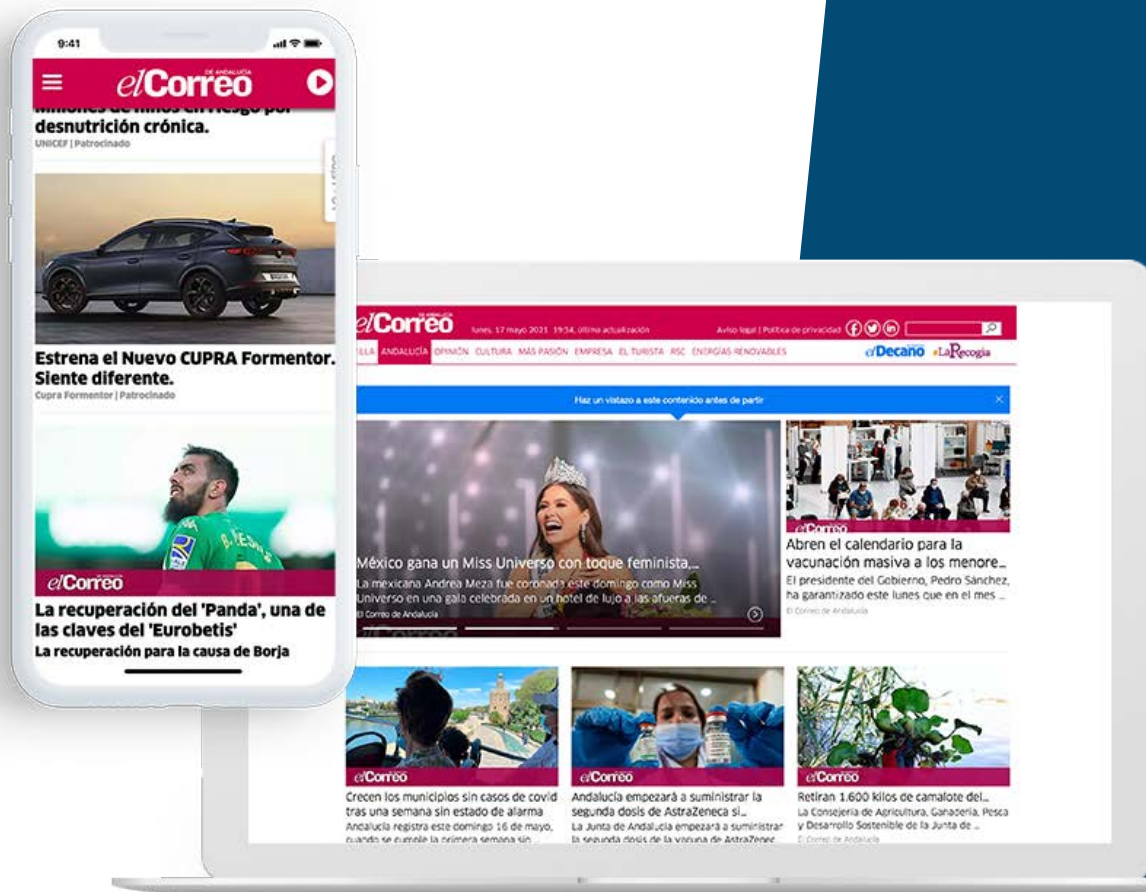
9:41

elCorreo DE ANDALUCÍA

Millones de niños en riesgo por desnutrición crónica.
UNICEF | Patrocinado

Estrena el Nuevo CUPRA Formentor. Siente diferente.
Cupra Formentor | Patrocinado

elCorreo

La recuperación del 'Panda', una de las claves del 'Eurobetis'
La recuperación para la causa de Borja

elCorreo DE ANDALUCÍA lunes, 17 mayo 2021 19:34, última actualización

Aviso legal | Política de privacidad

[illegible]LLA ANDALUCÍA OPINIÓN CULTURA MÁS PASIÓN EMPRESA EL TURISTA RSC ENERGÍAS RENOVABLES

elDecano LaRecogía

Haz un vistazo a este contenido antes de partir

México gana un Miss Universo con toque feminista...
La mexicana Andrea Meza fue coronada este domingo como Miss Universo en una gala celebrada en un hotel de lujo a las afueras de ...
El Correo de Andalucía

elCorreo
Abren el calendario para la vacunación masiva a los menore...
El presidente del Gobierno, Pedro Sánchez, ha garantizado este lunes que en el mes ...
El Correo de Andalucía

elCorreo
Crecen los municipios sin casos de covid tras una semana sin estado de alarma
Andalucía registra este domingo 16 de mayo, cuando se cumple la primera semana sin ...

elCorreo
Andalucía empezará a suministrar la segunda dosis de AstraZeneca si...
La Junta de Andalucía empezará a suministrar la segunda dosis de la vacuna de AstraZenec...

elCorreo
Retiran 1.600 kilos de camalote del...
La Consejería de Agricultura, Ganadería, Pesca y Desarrollo Sostenible de la Junta de ...
El Correo de Andalucía